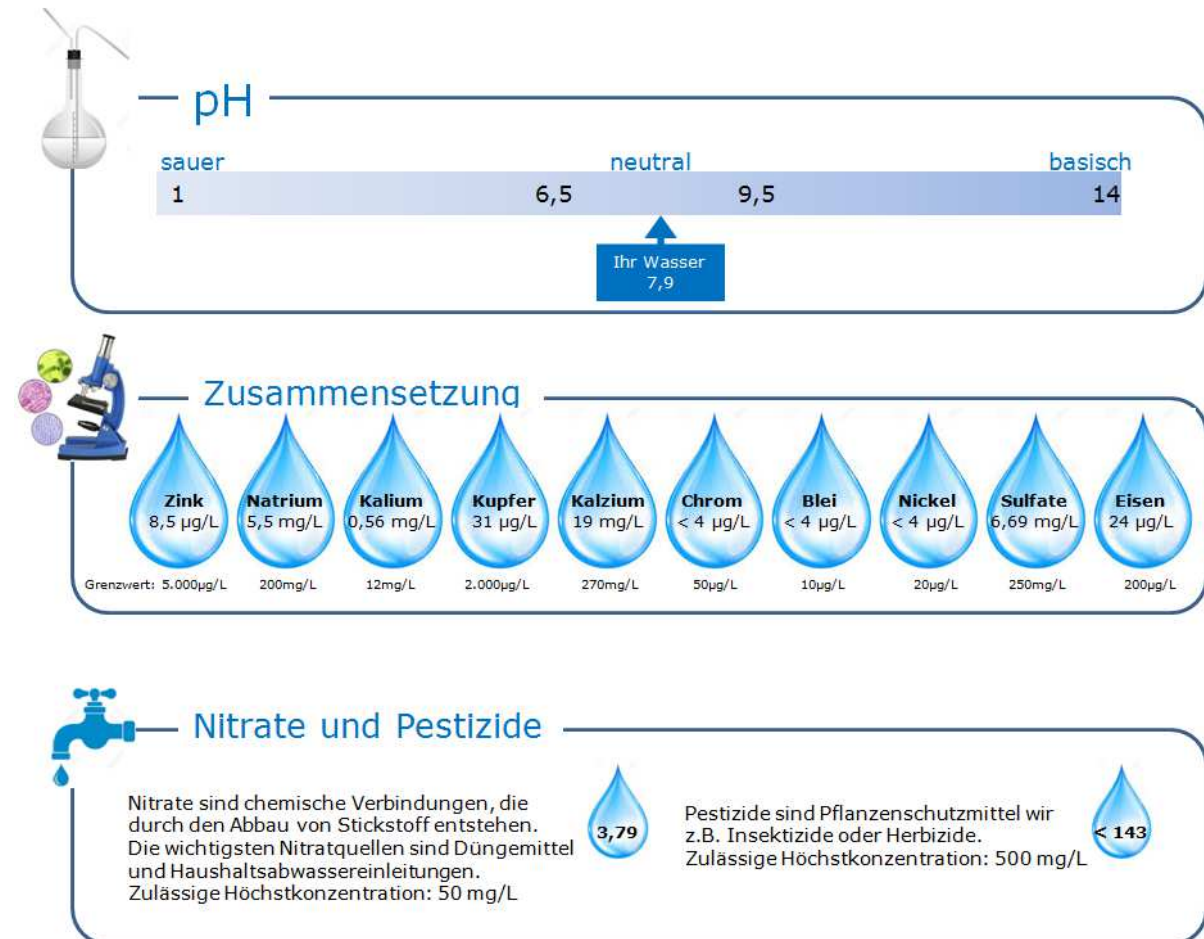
pH

sauer neutral basisch

1 6,5 9,5 14

Ihr Wasser
7,9

Zusammensetzung

| Zink | Natrium | Kalium | Kupfer | Kalzium | Chrom | Blei | Nickel | Sulfate | Eisen |
|---|---|---|---|---|---|---|---|---|---|
| 8,5 µg/L | 5,5 mg/L | 0,56 mg/L | 31 µg/L | 19 mg/L | < 4 µg/L | < 4 µg/L | < 4 µg/L | 6,69 mg/L | 24 µg/L |
| Grenzwert: 5.000µg/L | 200mg/L | 12mg/L | 2.000µg/L | 270mg/L | 50µg/L | 10µg/L | 20µg/L | 250mg/L | 200µg/L |

Nitrate und Pestizide

Nitrate sind chemische Verbindungen, die durch den Abbau von Stickstoff entstehen. Die wichtigsten Nitratquellen sind Düngemittel und Haushaltsabwassereinleitungen.
Zulässige Höchstkonzentration: 50 mg/L

3,79

Pestizide sind Pflanzenschutzmittel wir z.B. Insektizide oder Herbizide.
Zulässige Höchstkonzentration: 500 mg/L

< 143